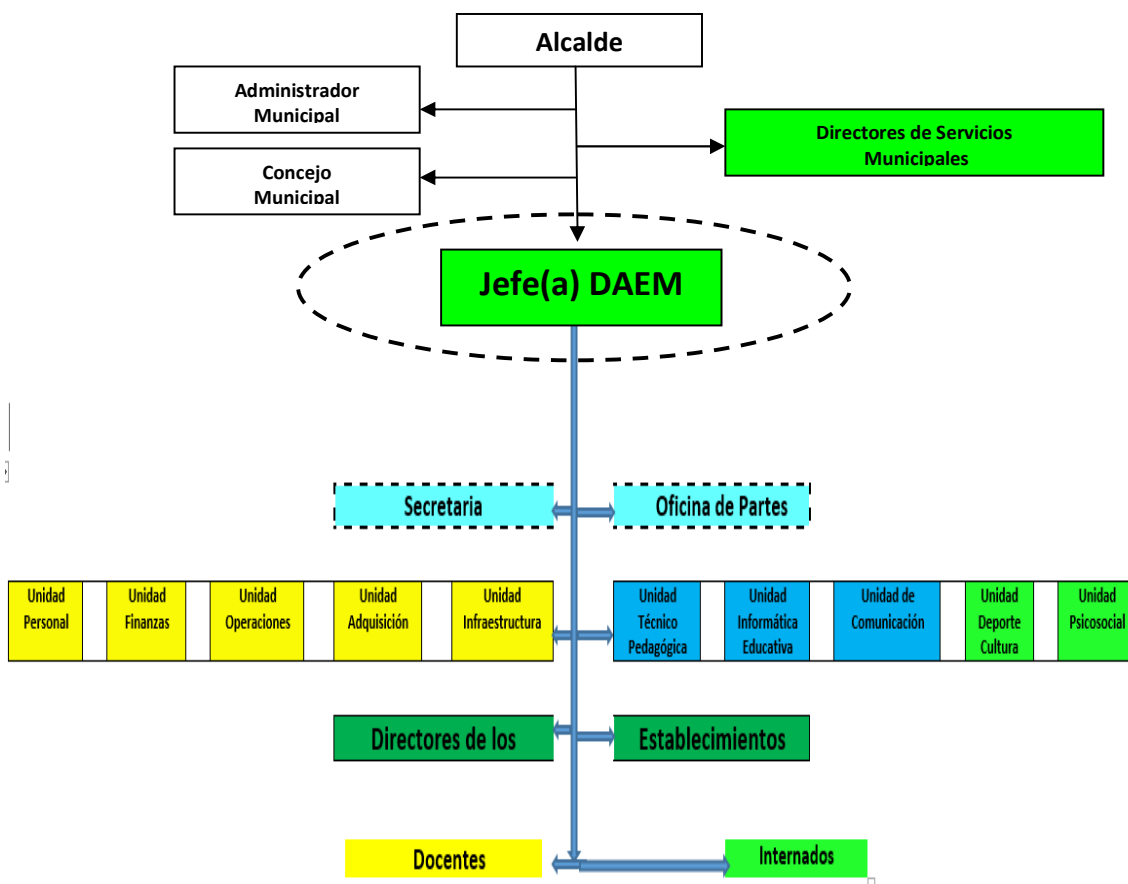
Alcalde

Administrador Municipal

Concejo Municipal

Directores de Servicios Municipales

Jefe(a) DAEM

Secretaria

Oficina de Partes

Unidad Personal

Unidad Finanzas

Unidad Operaciones

Unidad Adquisición

Unidad Infraestructura

Unidad Técnico Pedagógica

Unidad Informática Educativa

Unidad de Comunicación

Unidad Deporte Cultura

Unidad Psicosocial

Directores de los

Establecimientos

Docentes

Internados